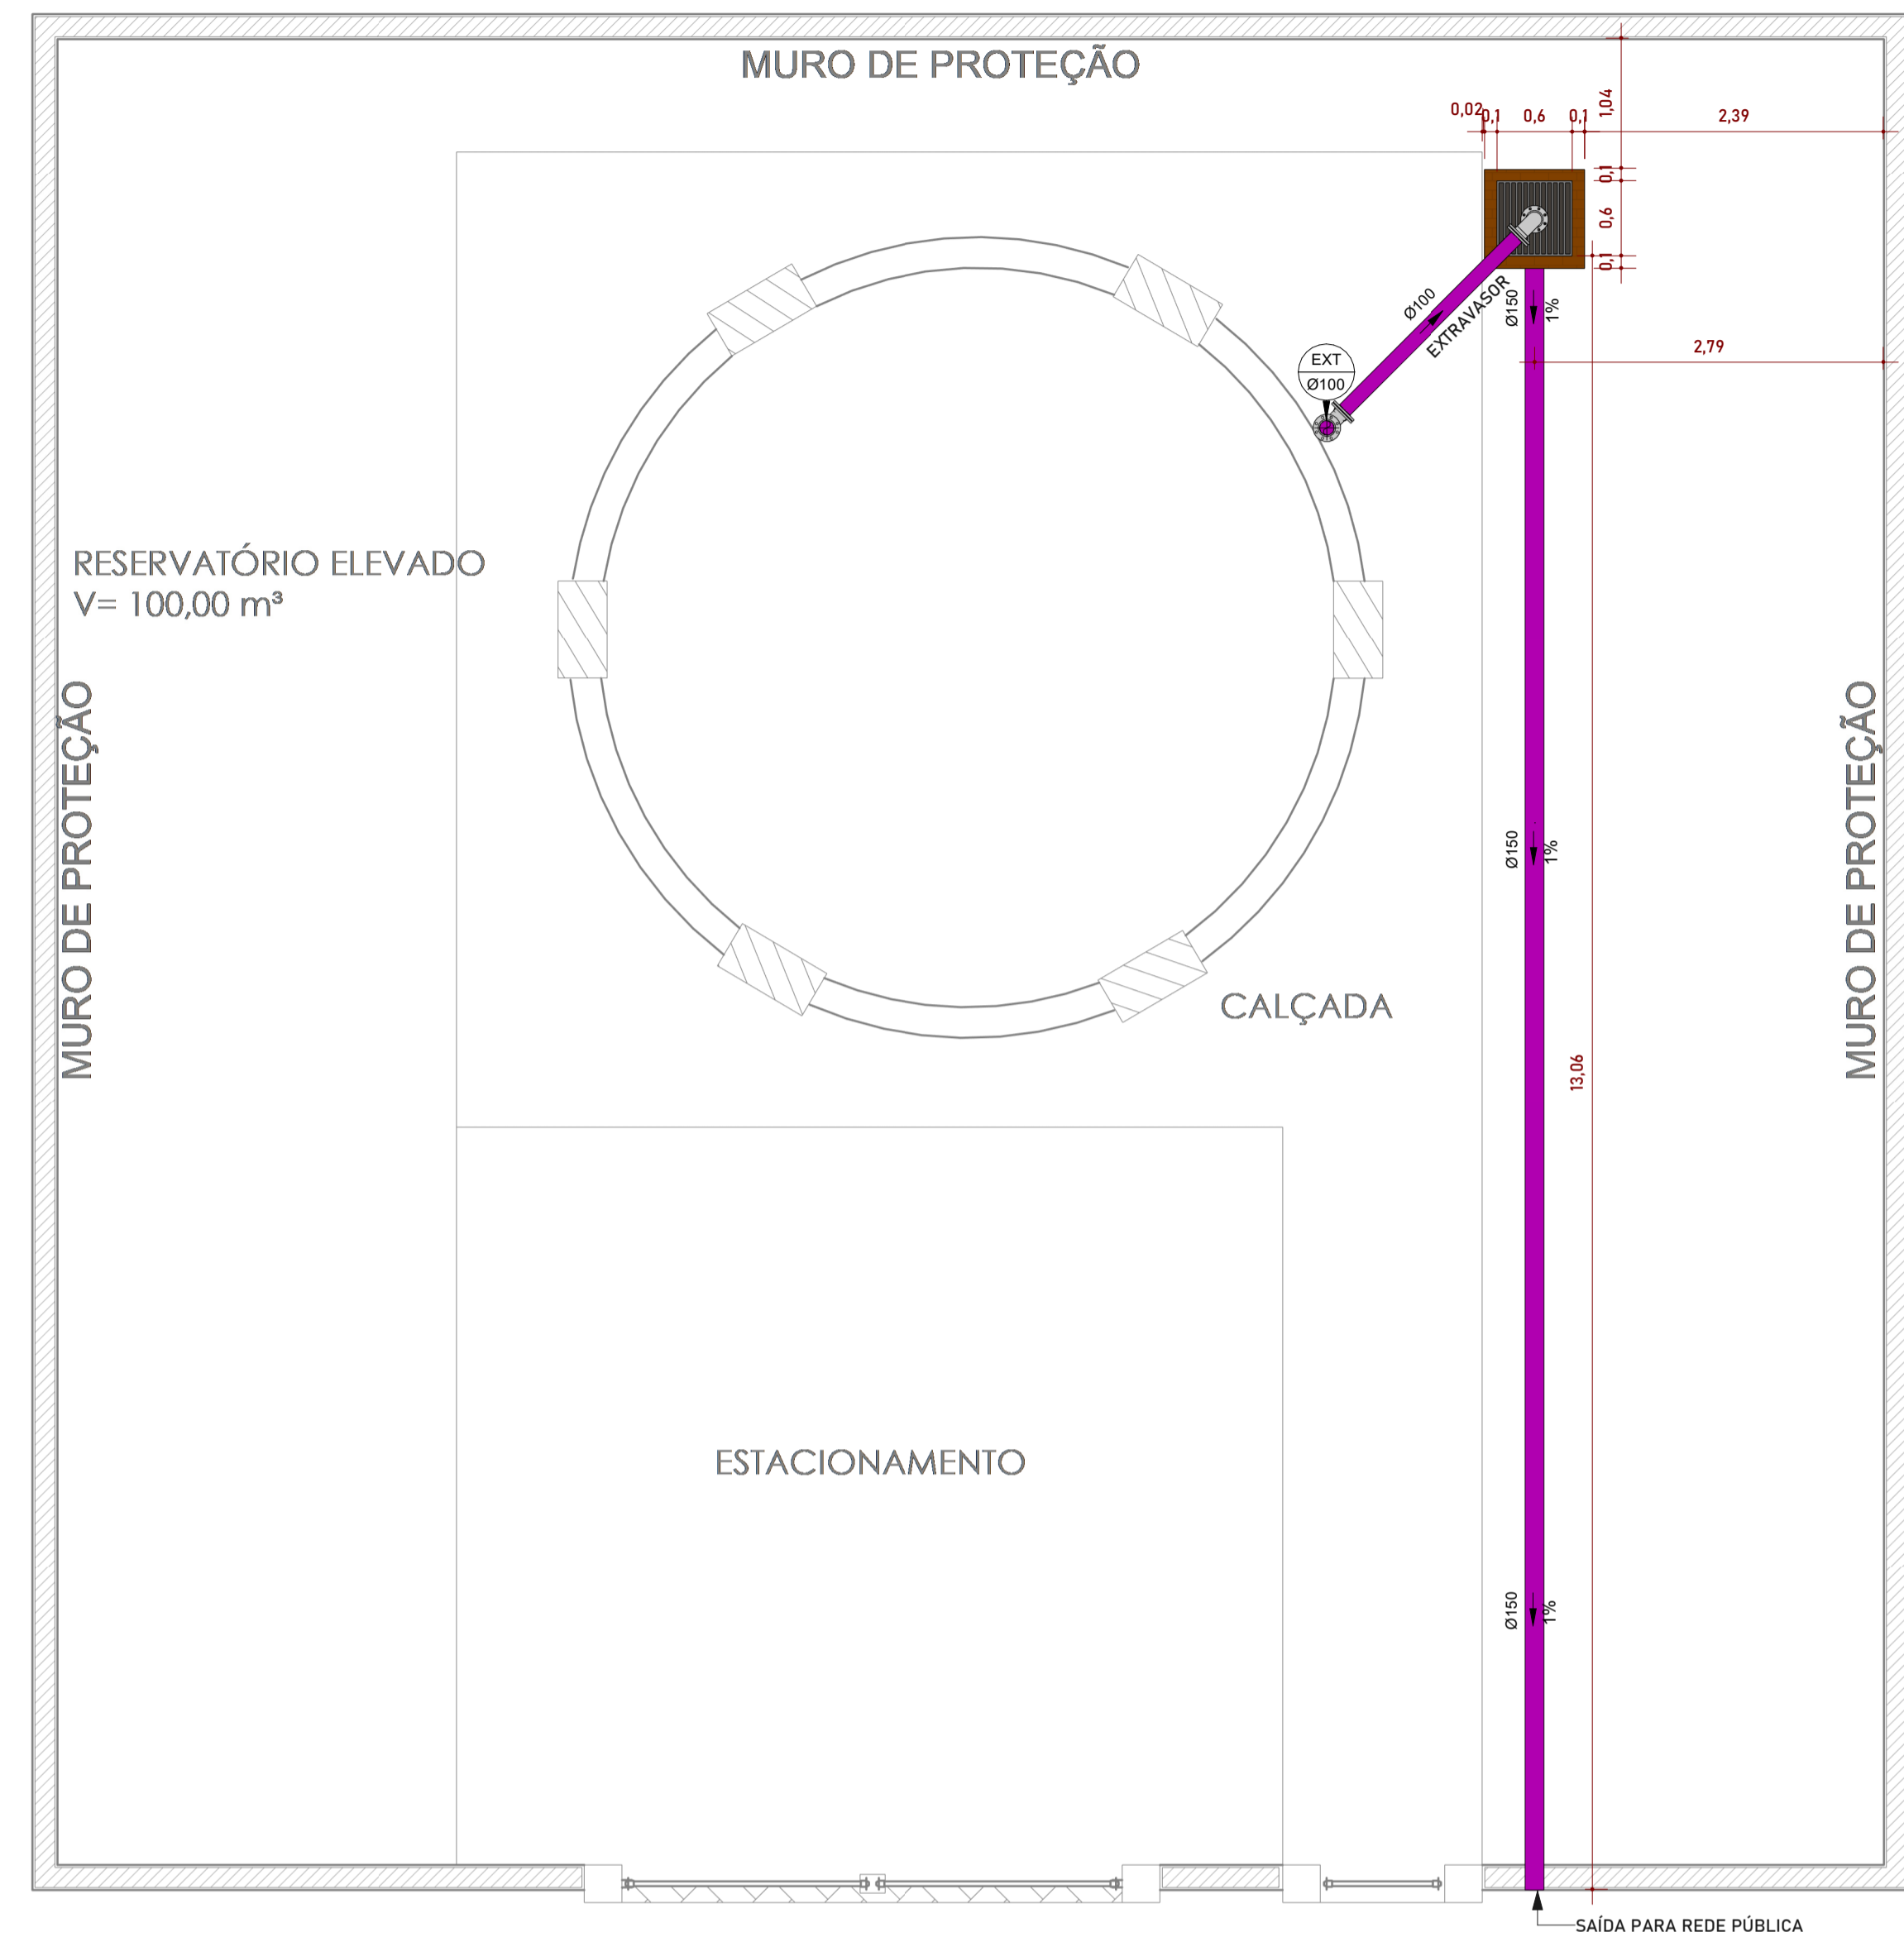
MURO DE PROTEÇÃO

0,02 0,1 0,6 0,1 1,04 2,39

0,1 0,6 0,1

Ø100 EXTRAVASOR

Ø150 1%

EXT Ø100

2,79

RESERVATÓRIO ELEVADO
V= 100,00 m³

MURO DE PROTEÇÃO

MURO DE PROTEÇÃO

Ø150 1%

CALÇADA

13,06

ESTACIONAMENTO

Ø150 1%

SAÍDA PARA REDE PÚBLICA